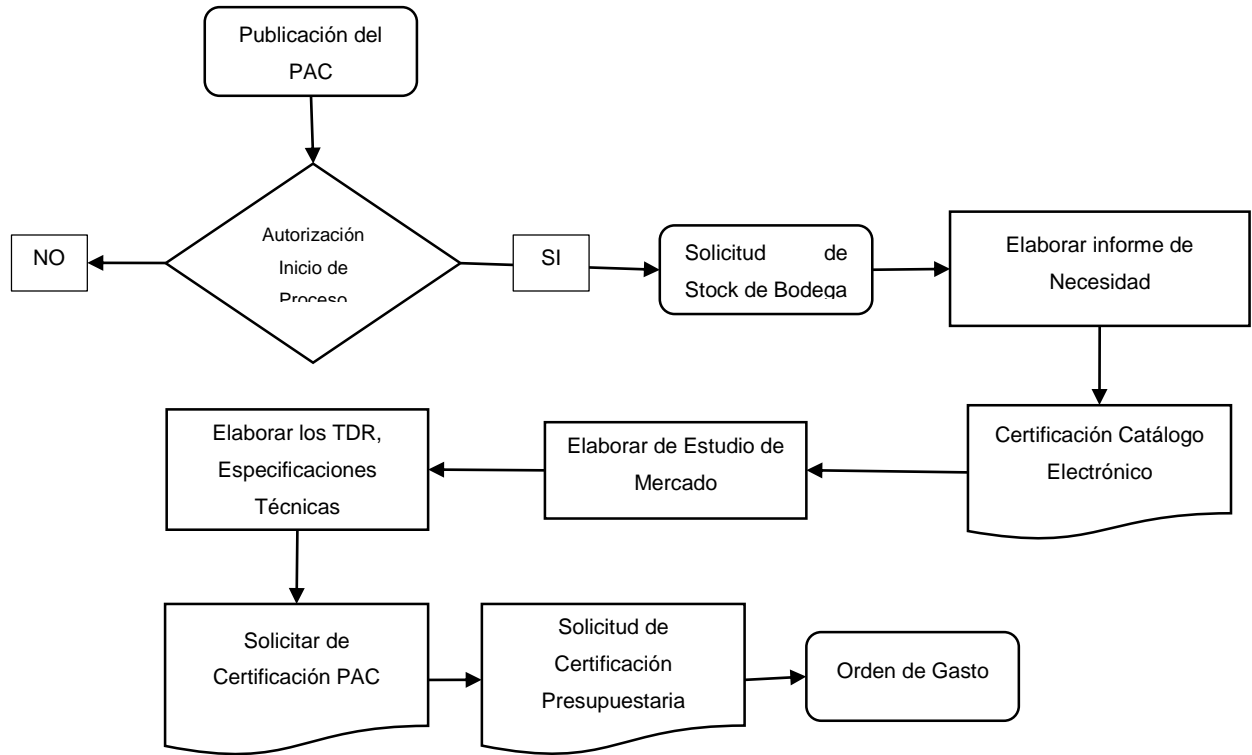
Publicación del PAC

Autorización Inicio de Proceso

NO

SI

Solicitud de Stock de Bodega

Elaborar informe de Necesidad

Certificación Catálogo Electrónico

Elaborar de Estudio de Mercado

Elaborar los TDR, Especificaciones Técnicas

Solicitar de Certificación PAC

Solicitud de Certificación Presupuestaria

Orden de Gasto